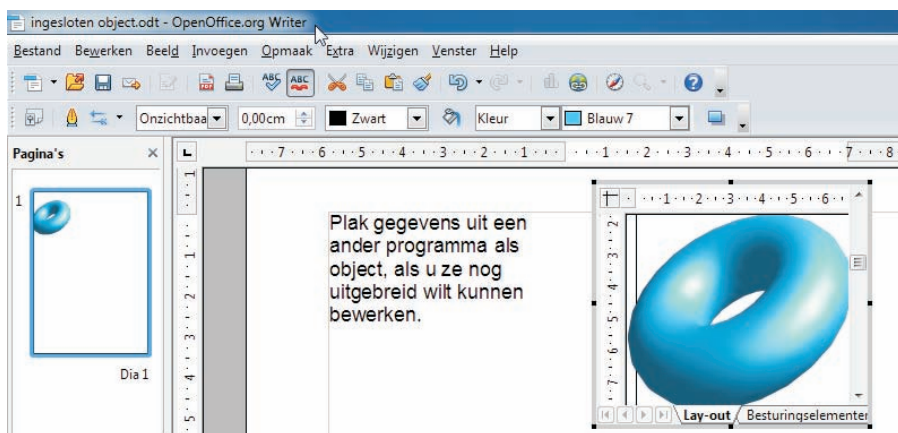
ingesloten object.odt - OpenOffice.org Writer

Bestand Bewerken Beeld Invoegen Opmaak Extra Wijzigen Venster Help

Onzichtbaa 0,00cm Zwart Kleur Blauw 7

Pagina's

1

Dia 1

Plak gegevens uit een ander programma als object, als u ze nog uitgebreid wilt kunnen bewerken.

Lay-out Besturingselementen